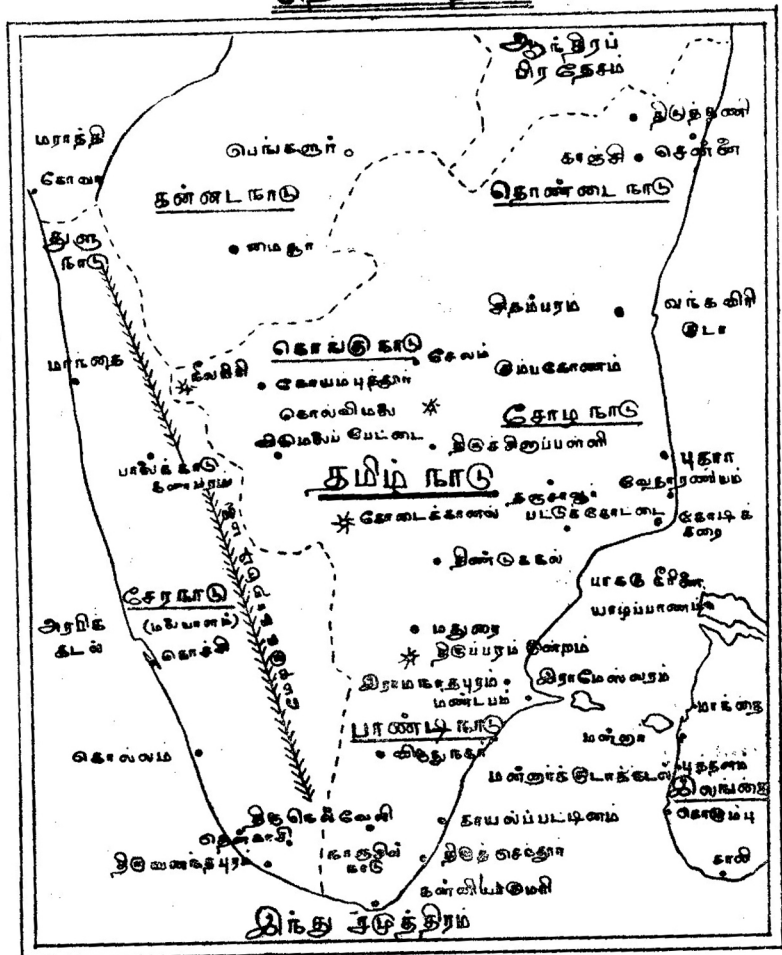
ஆந்திரப் பிரதேசம்

மராத்தி

கோவா

பெங்களூர்

கன்னட நாடு

திருப்பதி

காஞ்சி

சென்னை

தொண்டை நாடு

துளு நாடு

மைசூர்

சிதம்பரம்

வங்க கடல்

மாஹி

நீலகிரி

கொங்கு நாடு

சேலம்

கோயமுத்தூர்

கும்பகோணம்

கொல்லிமலை

சோழ நாடு

திண்டுக்கல் பேட்டை

திருச்சிராப்பள்ளி

புகார்

பாலக்காடு கணவாய்

தமிழ் நாடு

தஞ்சாவூர்

வேதாரண்யம்

பட்டுக்கோட்டை

கோடிக் கரை

கோடைக்கானல்

திண்டுக்கல்

பாக் நீரிணை

சேர நாடு (மலையாளம்)

யாழ்ப்பாணம்

அரபிக் கடல்

மதுரை

திருப்பரங்குன்றம்

கொச்சி

இராமநாதபுரம்

இராமேஸ்வரம்

மண்டபம்

மாந்தை

பாண்டிய நாடு

விருதுநகர்

மன்னார்

கொல்லம்

மன்னார்க் குடாக்கடல்

புத்தளம்

இலங்கை

திருநெல்வேலி

தூத்துக்குடி

கொழும்பு

தென்காசி

காயல்பட்டினம்

திருவனந்தபுரம்

காசுலின் காடு

திருச்செந்தூர்

காலி

கன்னியாகுமரி

இந்து சமுத்திரம்